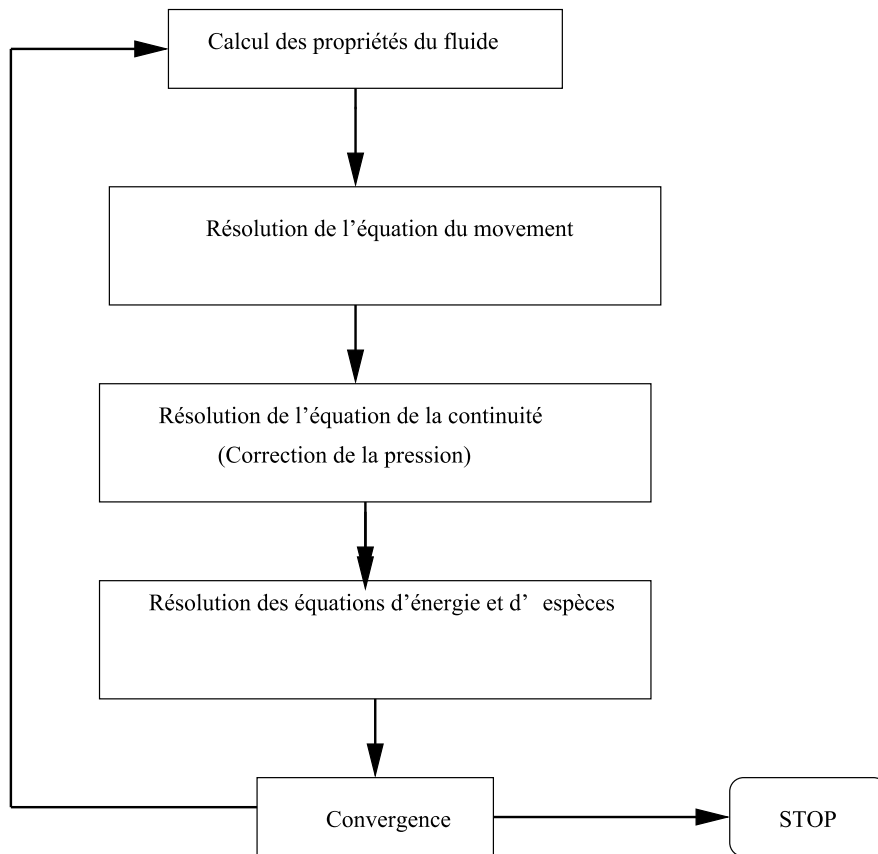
Calcul des propriétés du fluide

Résolution de l’équation du movement

Résolution de l’équation de la continuité
(Correction de la pression)

Résolution des équations d’énergie et d’ espèces

Convergence

STOP